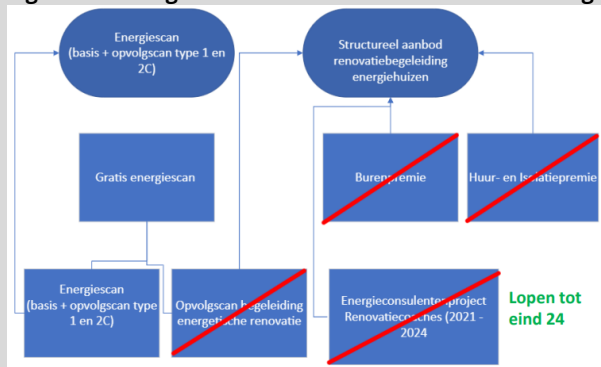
Energiescan (basis + opvolgscan type 1 en 2C)

Structureel aanbod renovatiebegeleiding energiehuizen

Gratis energiescan

Burenpremie

Huur- en Isolatiepremie

Energiescan (basis + opvolgscan type 1 en 2C)

Opvolgscan begeleiding energetische renovatie

Energieconsulentenproject Renovatiecoaches (2021 - 2024

Lopen tot eind 24